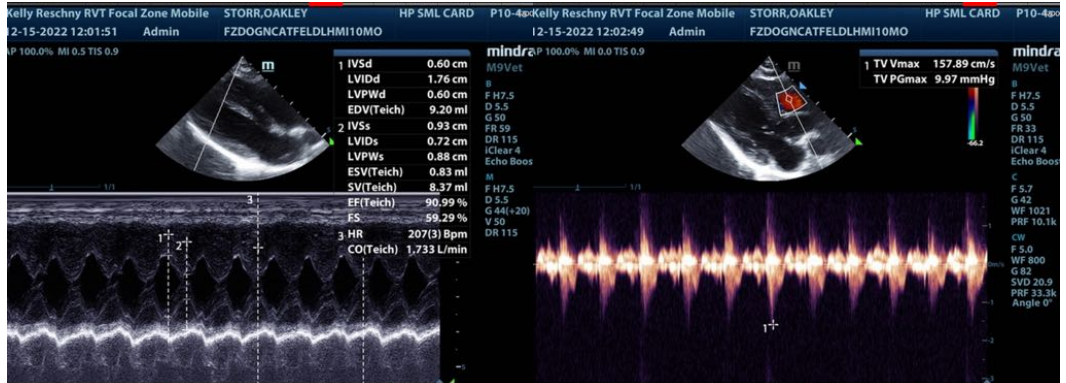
Kelly Reschny RVT Focal Zone Mobile STORR,OAKLEY HP SML CARD P10-4s
12-15-2022 12:01:51 Admin FZDOGNCATFELDLHMI10MO
AP 100.0% MI 0.5 TIS 0.9

| | | |
|---|---|---|
| 1 | IVSd | 0.60 cm |
| | LVIDd | 1.76 cm |
| | LVPWd | 0.60 cm |
| | EDV(Teich) | 9.20 ml |
| 2 | IVSs | 0.93 cm |
| | LVIDs | 0.72 cm |
| | LVPWs | 0.88 cm |
| | ESV(Teich) | 0.83 ml |
| | SV(Teich) | 8.37 ml |
| | EF(Teich) | 90.99 % |
| | FS | 59.29 % |
| 3 | HR | 207(3) Bpm |
| | CO(Teich) | 1.733 L/min |

mindray
M9Vet
B
F H7.5
D 5.5
G 50
FR 59
DR 115
iClear 4
Echo Boos
M
F H7.5
D 5.5
G 44(+20)
V 50
DR 115

1/1
3
1
2

Kelly Reschny RVT Focal Zone Mobile STORR,OAKLEY HP SML CARD P10-4s
12-15-2022 12:02:49 Admin FZDOGNCATFELDLHMI10MO
AP 100.0% MI 0.0 TIS 0.3

1 TV Vmax 157.89 cm/s
TV PGmax 9.97 mmHg

-66.2

mindray
M9Vet
B
F H7.5
D 5.5
G 50
FR 33
DR 115
iClear 4
Echo Boost
C
F 5.7
G 42
WF 1021
PRF 10.1k
CW
F 5.0
WF 800
G 82
SVD 20.9
PRF 33.3k
Angle 0°

1/1
m/s
1